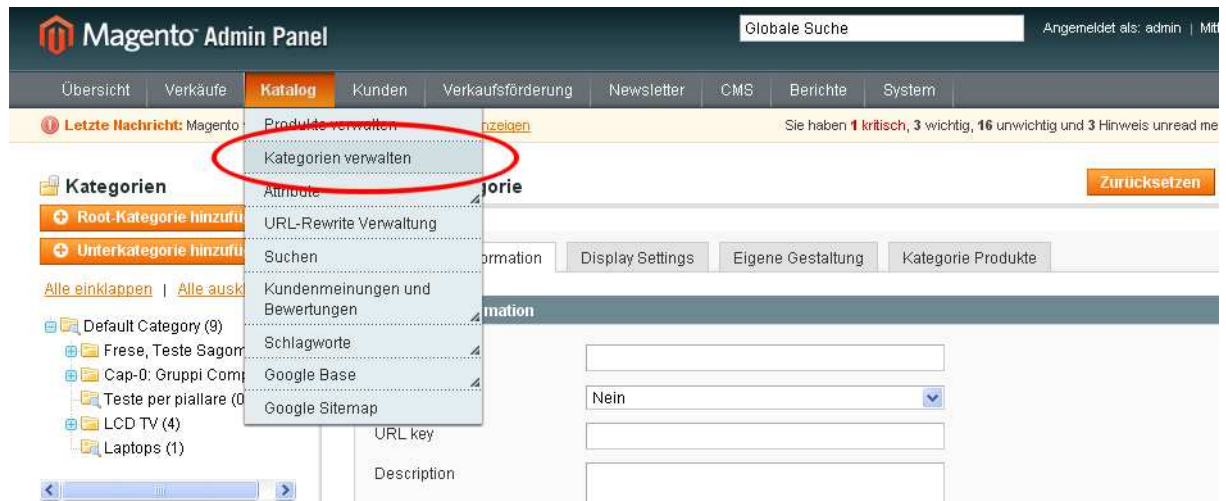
Magento Admin Panel

Globale Suche

Angemeldet als: admin | Mit

Übersicht | Verkäufe | Katalog | Kunden | Verkaufsförderung | Newsletter | CMS | Berichte | System

Letzte Nachricht: Magento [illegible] nzeigen

Sie haben 1 kritisch, 3 wichtig, 16 unwichtig und 3 Hinweis unread me

Produkte verwalten
Kategorien verwalten
Attribute
URL-Rewrite Verwaltung
Suchen
Kundenmeinungen und Bewertungen
Schlagworte
Google Base
Google Sitemap

Kategorien

Root-Kategorie hinzufü

Unterkategorie hinzufü

Alle einklappen | Alle auskl

Default Category (9)
Frese, Teste Sagom
Cap-0: Gruppi Comp
Teste per piallare (0
LCD TV (4)
Laptops (1)

gorie

Zurücksetzen

ormation | Display Settings | Eigene Gestaltung | Kategorie Produkte

mation

Nein

URL key

Description